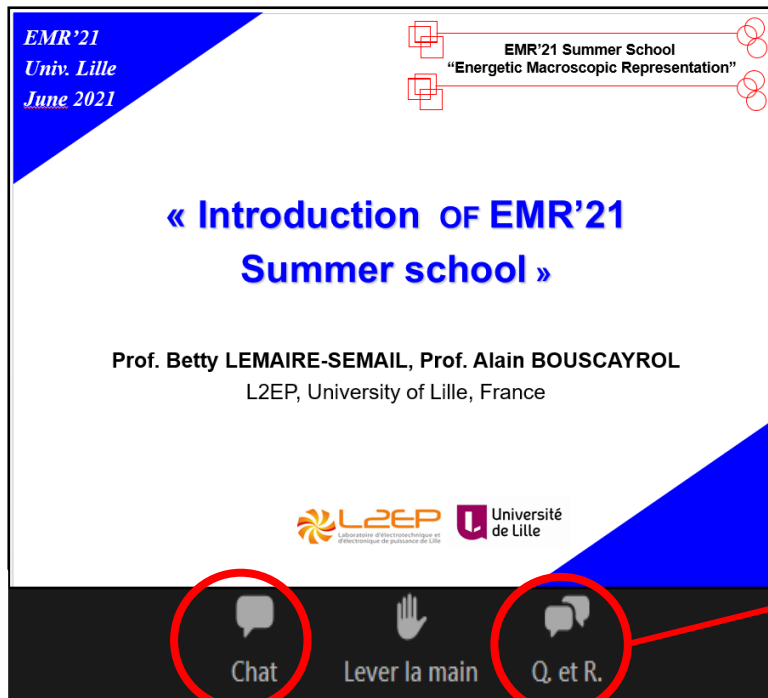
EMR'21
Univ. Lille
June 2021

EMR'21 Summer School
"Energetic Macroscopic Representation"

« Introduction OF EMR'21 Summer school »

Prof. Betty LEMAIRE-SEMAIL, Prof. Alain BOUSCAYROL
L2EP, University of Lille, France

L2EP
Laboratoire d'électrotechnique et d'électronique de puissance de Lille

Université de Lille

Chat
Lever la main
Q. et R.